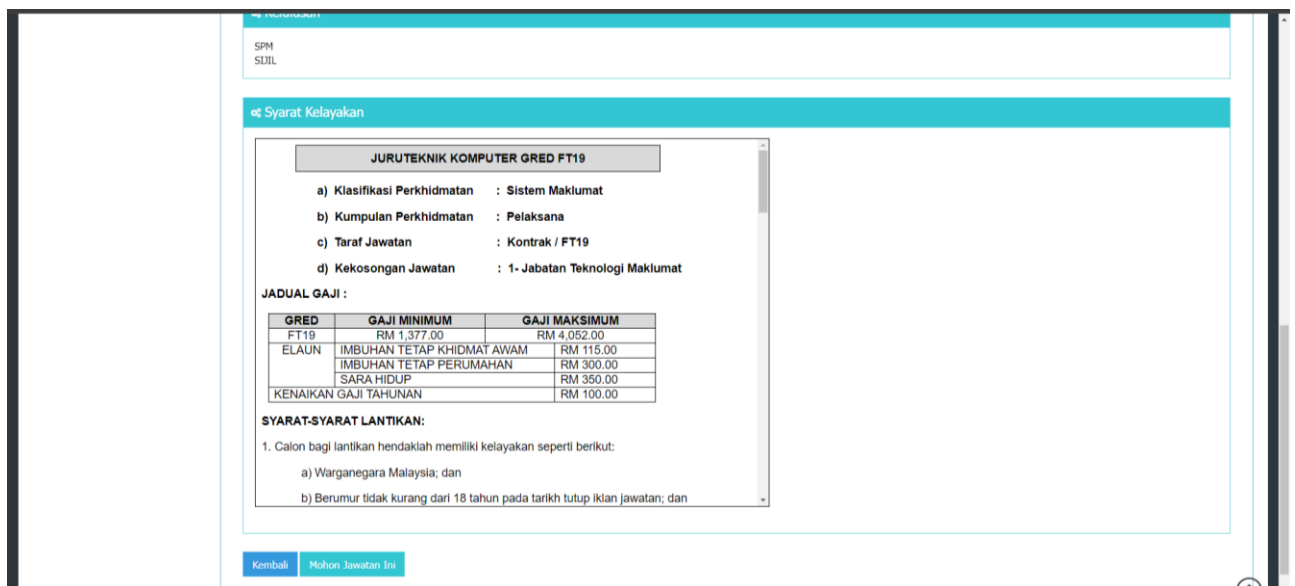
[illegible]

SPM
SIJIL

Syarat Kelayakan

JURUTEKNIK KOMPUTER GRED FT19

a) Klasifikasi Perkhidmatan : Sistem Maklumat

b) Kumpulan Perkhidmatan : Pelaksana

c) Taraf Jawatan : Kontrak / FT19

d) Kekosongan Jawatan : 1- Jabatan Teknologi Maklumat

JADUAL GAJI :

| GRED | GAJI MINIMUM | GAJI MAKSIMUM | |
|---|---|---|---|
| FT19 | RM 1,377.00 | RM 4,052.00 | |
| ELAUN | IMBUHAN TETAP KHIDMAT AWAM | | RM 115.00 |
| | IMBUHAN TETAP PERUMAHAN | | RM 300.00 |
| | SARA HIDUP | | RM 350.00 |
| KENAIKAN GAJI TAHUNAN | | | RM 100.00 |

SYARAT-SYARAT LANTIKAN:

1. Calon bagi lantikan hendaklah memiliki kelayakan seperti berikut:

a) Warganegara Malaysia; dan

b) Berumur tidak kurang dari 18 tahun pada tarikh tutup iklan jawatan; dan

Kembali Mohon Jawatan Ini